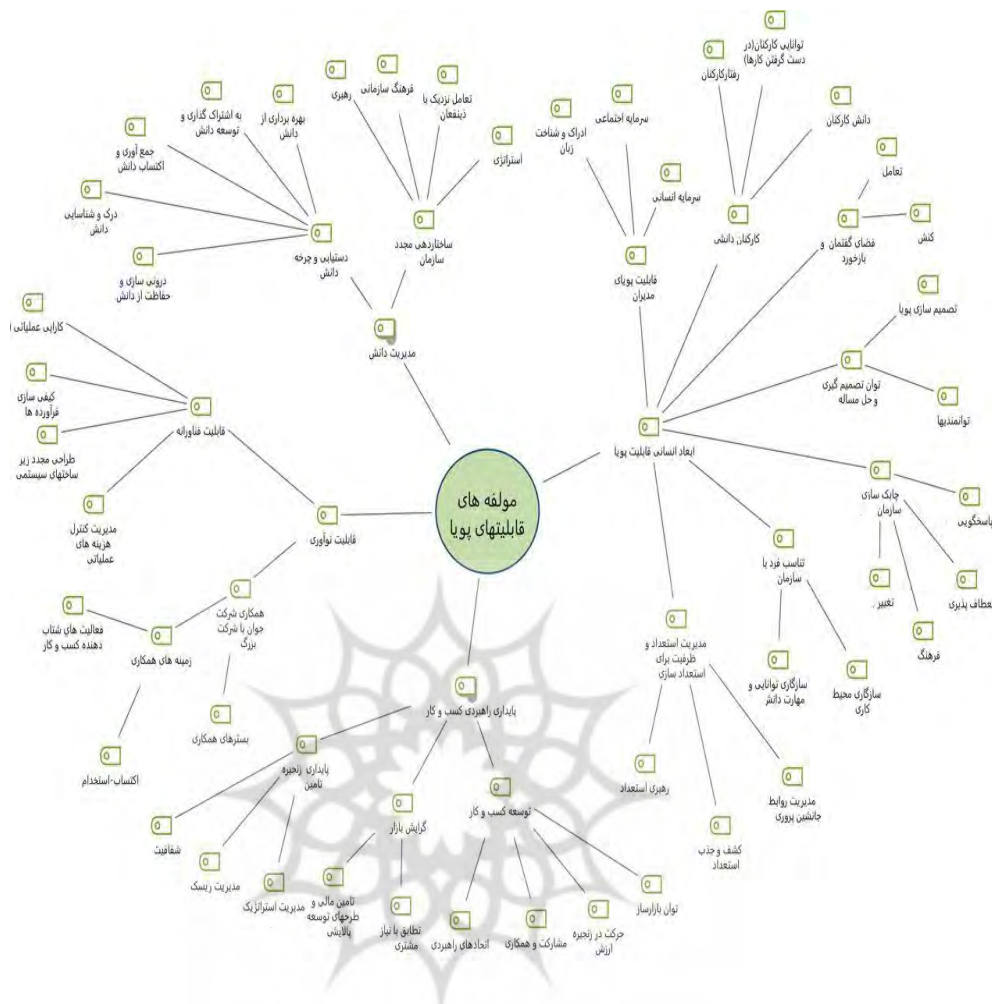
مولفه های قابلیتهای پویا

مدیریت دانش
دستیابی و چرخه دانش
ساختاردهی مجدد سازمان
بهره برداری از دانش
به اشتراک گذاری و توسعه دانش
جمع آوری و اکتساب دانش
درک و شناسایی دانش
درونی سازی و حفاظت از دانش
رهبری
فرهنگ سازمانی
تعامل نزدیک با ذینفعان
استراتژی

ابعاد انسانی قابلیت پویا
قابلیت پویای مدیران
سرمایه اجتماعی
ادراک و شناخت زبان
سرمایه انسانی
کارکنان دانشی
رفتارکارکنان
توانایی کارکنان(در دست گرفتن کارها)
دانش کارکنان
فضای گفتمان و بازخورد
تعامل
کنش
توان تصمیم گیری و حل مساله
تصمیم سازی پویا
توانمندیها
چابک سازی سازمان
پاسخگویی
انعطاف پذیری
تغییر
فرهنگ
تناسب فرد با سازمان
سازگاری توانایی و مهارت دانش
سازگاری محیط کاری
مدیریت استعداد و ظرفیت برای استعداد سازی
رهبری استعداد
کشف و جذب استعداد
مدیریت روابط جانشین پروری

قابلیت نوآوری
قابلیت فناورانه
کارایی عملیاتی
کیفی سازی فرآورده ها
طراحی مجدد زیر ساختهای سیستمی
مدیریت کنترل هزینه های عملیاتی
همکاری شرکت جوان با شرکت بزرگ
زمینه های همکاری
فعالیت های شتاب دهنده کسب و کار
بسترهای همکاری
اکتساب-استخدام

پایداری راهبردی کسب و کار
پایداری زنجیره تامین
شفافیت
مدیریت ریسک
مدیریت استراتژیک
گرایش بازار
تامین مالی و طرحهای توسعه پالایشی
تطابق با نیاز مشتری
توسعه کسب و کار
اتحادهای راهبردی
مشارکت و همکاری
حرکت در زنجیره ارزش
توان بازارساز